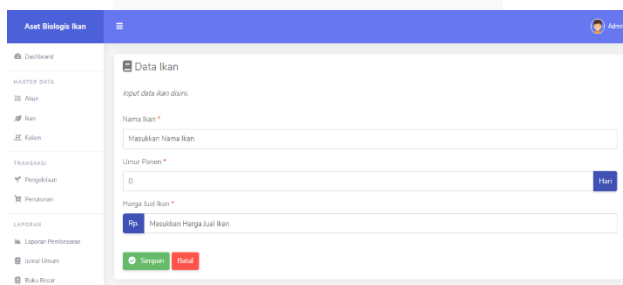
Aset Biologis Ikan

Admi

Dashboard

MASTER DATA

Akun

Ikan

Kolam

TRANSAKSI

Pengeluaran

Penurunan

LAPORAN

Laporan Pembesaran

Jurnal Umum

Buku Besar

Data Ikan

Input data ikan disini.

Nama Ikan *

Masukkan Nama Ikan

Umur Panen *

0

Hari

Harga Jual Ikan *

Rp

Masukkan Harga Jual Ikan

Simpan

Batal